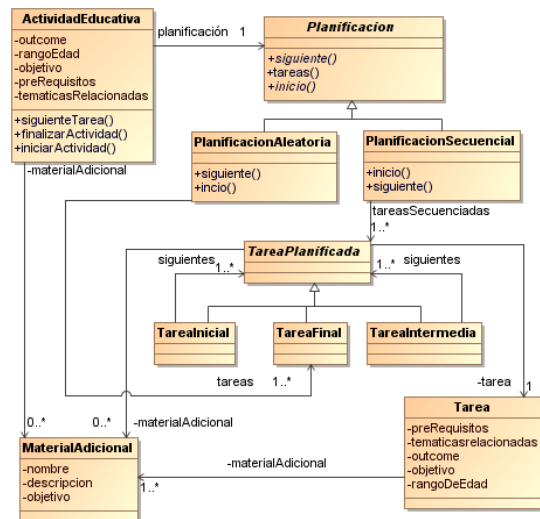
ActividadEducativa
-outcome
-rangoEdad
-objetivo
-preRequisitos
-tematicasRelacionadas
+siguienteTarea()
+finalizarActividad()
+iniciarActividad()

planificación 1

Planificacion
+siguiente()
+tareas()
+inicio()

PlanificacionAleatoria
+siguiente()
+incio()

PlanificacionSecuencial
+inicio()
+siguiente()

-materialAdicional

tareasSecuenciadas
1..*

TareaPlanificada

siguientes 1..*
1..* siguientes

TareaInicial
TareaFinal
TareaIntermedia

tareas 1..*

-tarea 1

0..*
0..* -materialAdicional

MaterialAdicional
-nombre
-descripcion
-objetivo

-materialAdicional
1..*

Tarea
-preRequisitos
-tematicasrelacionadas
-outcome
-objetivo
-rangoDeEdad